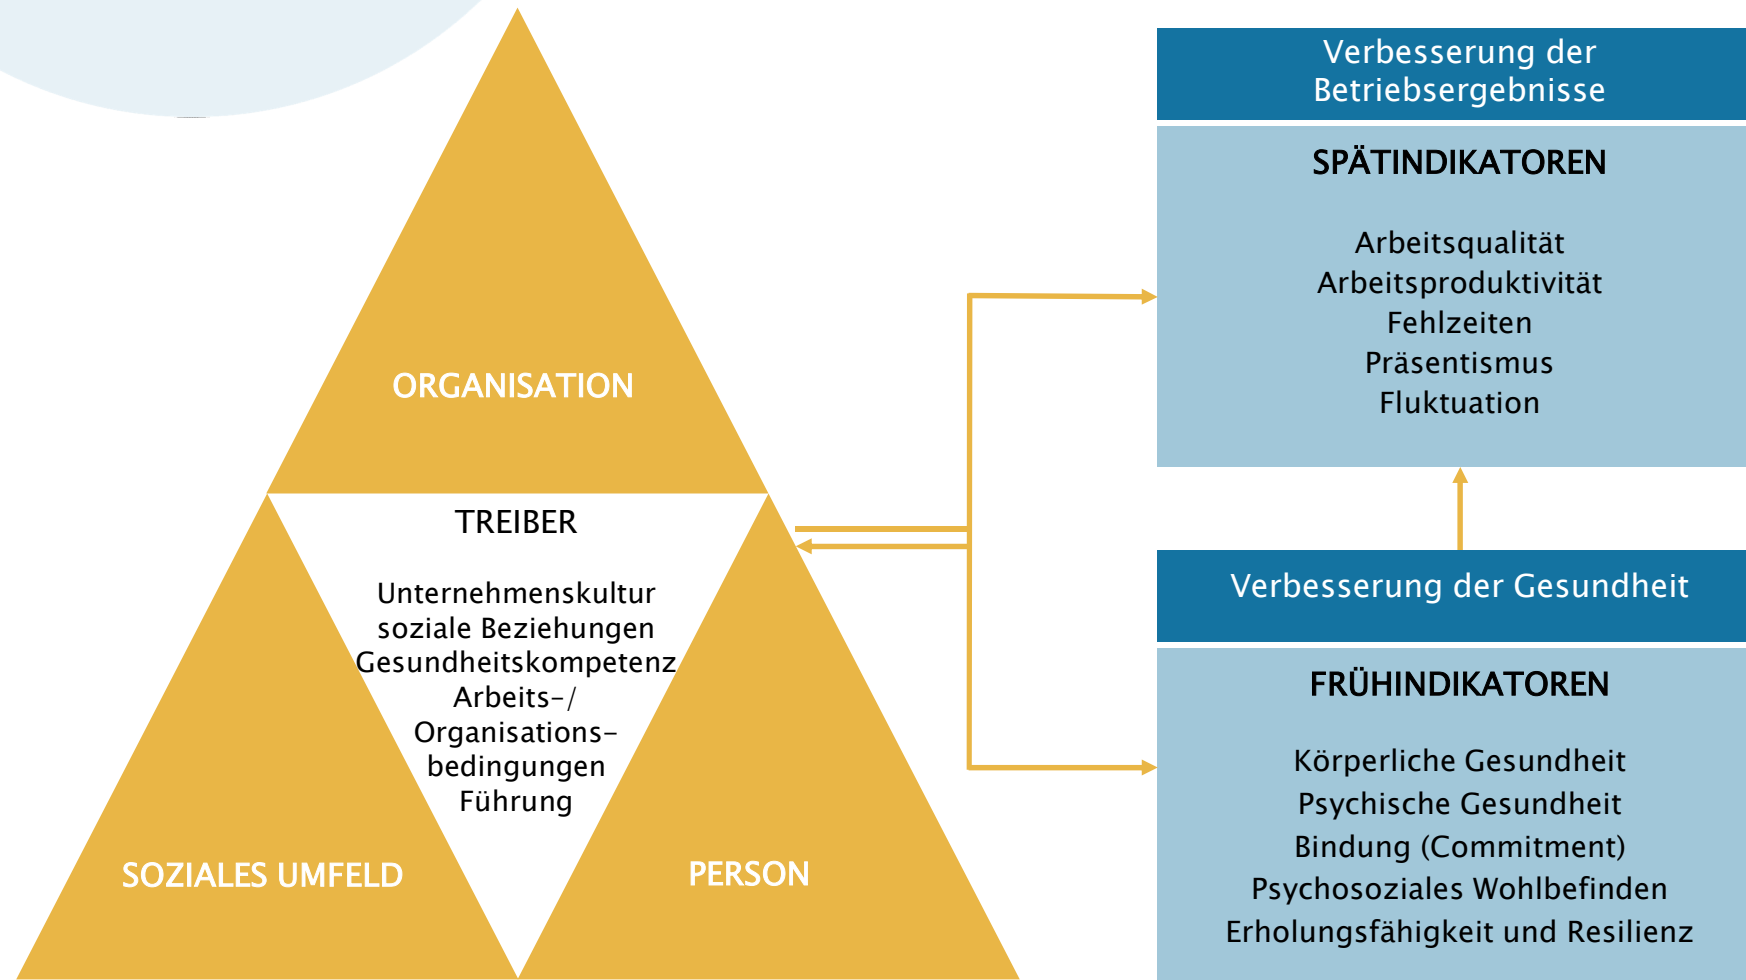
ORGANISATION

TREIBER

Unternehmenskultur
soziale Beziehungen
Gesundheitskompetenz
Arbeits-/
Organisations-
bedingungen
Führung

SOZIALES UMFELD

PERSON

Verbesserung der Betriebsergebnisse

SPÄTINDIKATOREN

Arbeitsqualität
Arbeitsproduktivität
Fehlzeiten
Präsentismus
Fluktuation

Verbesserung der Gesundheit

FRÜHINDIKATOREN

Körperliche Gesundheit
Psychische Gesundheit
Bindung (Commitment)
Psychosoziales Wohlbefinden
Erholungsfähigkeit und Resilienz